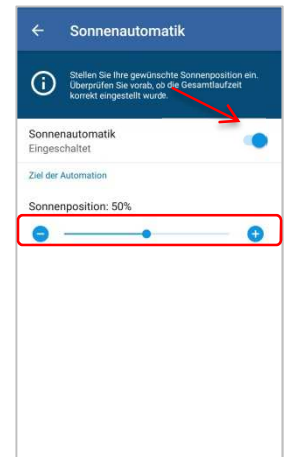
Sonnenautomatik

Stellen Sie Ihre gewünschte Sonnenposition ein. Überprüfen Sie vorab, ob die Gesamtlaufzeit korrekt eingestellt wurde.

Sonnenautomatik
Eingeschaltet

Ziel der Automation

Sonnenposition: 50%